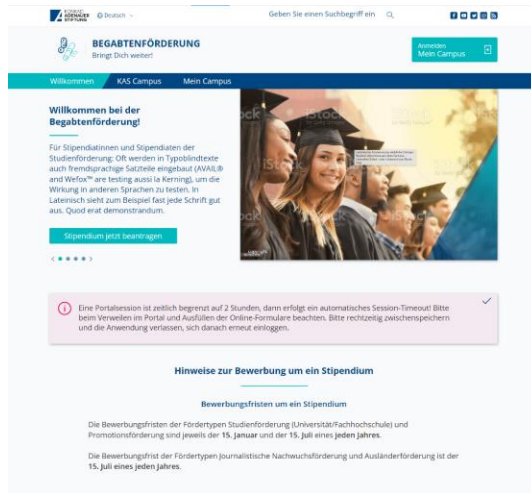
KONRAD ADENAUER STIFTUNG Deutsch

Geben Sie einen Suchbegriff ein

BEGABTENFÖRDERUNG
Bringt Dich weiter!

Anmelden
Mein Campus

Willkommen KAS Campus Mein Campus

Willkommen bei der Begabtenförderung!

Für Stipendiatinnen und Stipendiaten der Studienförderung: Oft werden in Typoblindtexte auch fremdsprachige Satzteile eingebaut (AVAIL® and Wefox™ are testing aussi la Kerning), um die Wirkung in anderen Sprachen zu testen. In Lateinisch sieht zum Beispiel fast jede Schrift gut aus. Quod erat demonstrandum.

Stipendium jetzt beantragen

iStock

Eine Portalsession ist zeitlich begrenzt auf 2 Stunden, dann erfolgt ein automatisches Session-Timeout! Bitte beim Verweilen im Portal und Ausfüllen der Online-Formulare beachten. Bitte rechtzeitig zwischenspeichern und die Anwendung verlassen, sich danach erneut einloggen.

Hinweise zur Bewerbung um ein Stipendium

Bewerbungsfristen um ein Stipendium

Die Bewerbungsfristen der Fördertypen Studienförderung (Universität/Fachhochschule) und Promotionsförderung sind jeweils der 15. Januar und der 15. Juli eines jeden Jahres.

Die Bewerbungsfrist der Fördertypen Journalistische Nachwuchsförderung und Ausländerförderung ist der 15. Juli eines jeden Jahres.